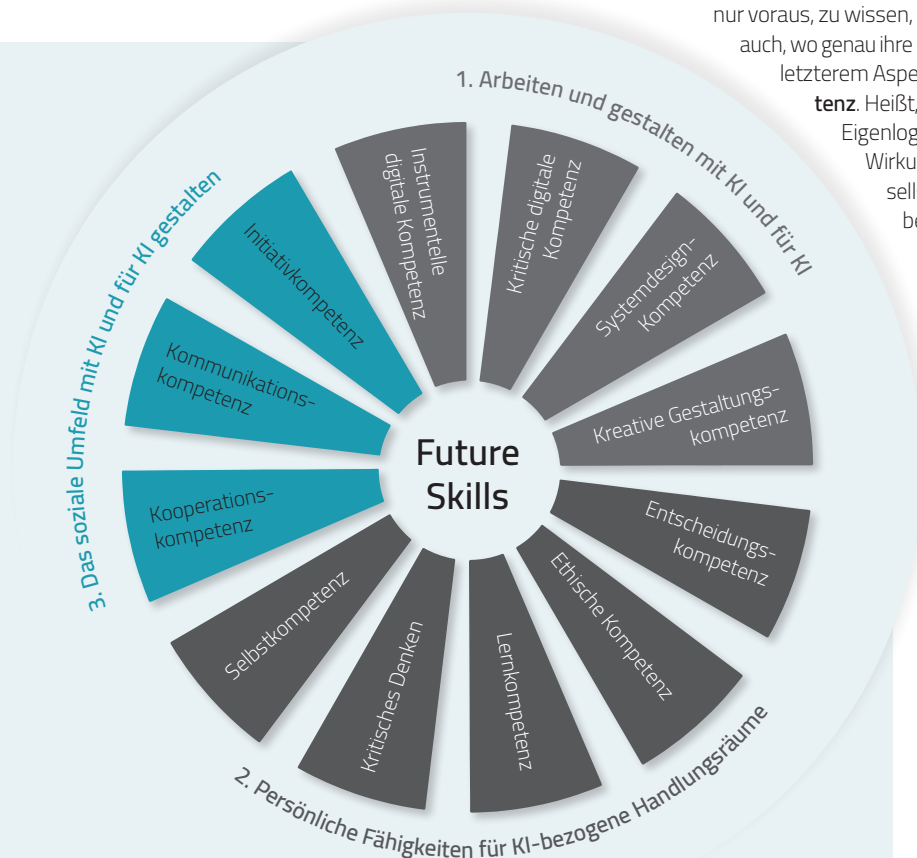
nur voraus, zu wissen,
auch, wo genau ihre
letzterem Aspe
tenz. Heißt,
Eigenlog
Wirku
sell
be

1. Arbeiten und gestalten mit KI und für KI

Instrumentelle digitale Kompetenz

Kritische digitale Kompetenz

Systemdesign-kompetenz

Kreative Gestaltungs-kompetenz

Entscheidungs-kompetenz

Ethische Kompetenz

Lernkompetenz

Kritisches Denken

Selbstkompetenz

2. Persönliche Fähigkeiten für KI-bezogene Handlungsräume

3. Das soziale Umfeld mit KI und für KI gestalten

Kooperations-kompetenz

Kommunikations-kompetenz

Initiativkompetenz

Future Skills